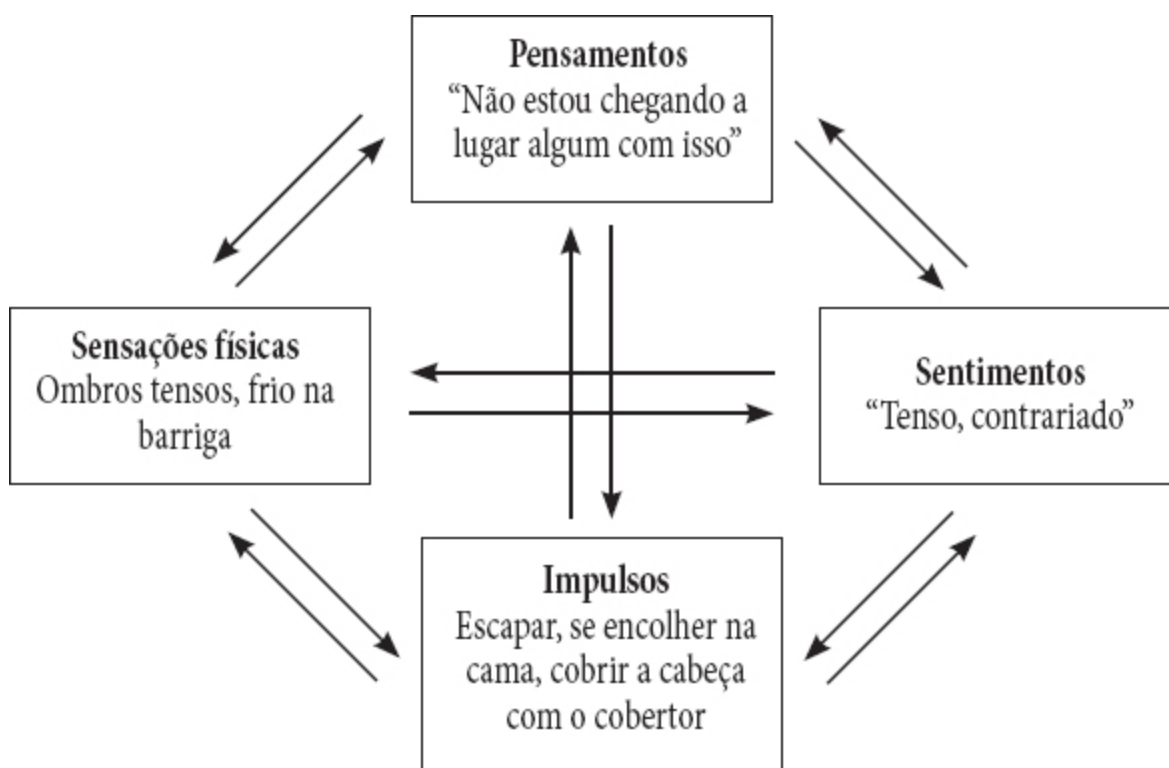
Pensamentos
“Não estou chegando a lugar algum com isso”

Sensações físicas
Ombros tensos, frio na barriga

Sentimentos
“Tenso, contrariado”

Impulsos
Escapar, se encolher na cama, cobrir a cabeça com o cobertor